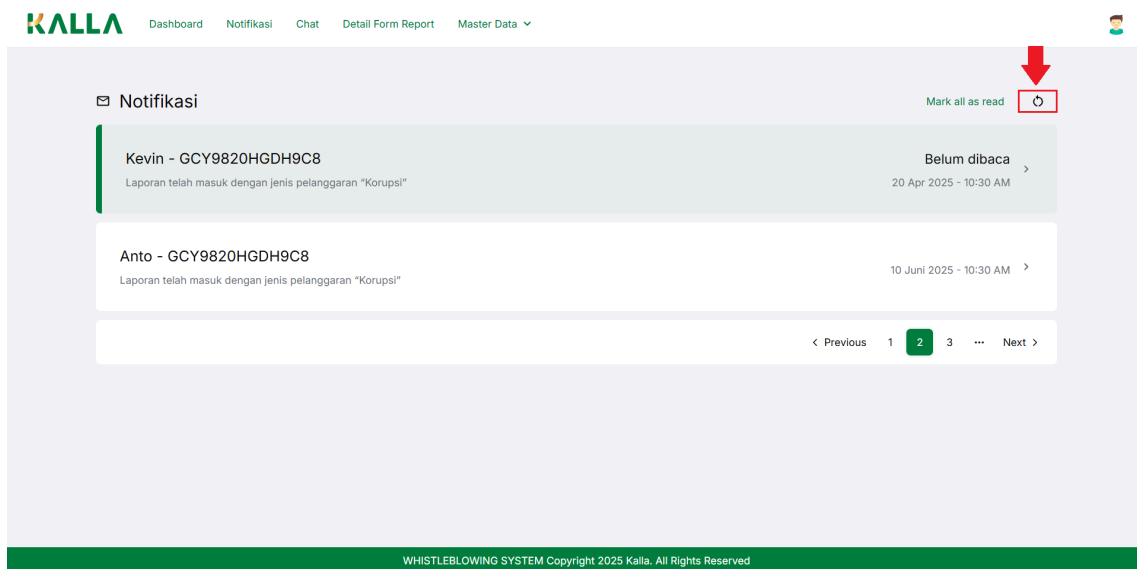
KALLA Dashboard Notifikasi Chat Detail Form Report Master Data

Notifikasi

Mark all as read

Kevin - GCY9820HGDH9C8

Laporan telah masuk dengan jenis pelanggaran "Korupsi"

Belum dibaca

20 Apr 2025 - 10:30 AM

Anto - GCY9820HGDH9C8

Laporan telah masuk dengan jenis pelanggaran "Korupsi"

10 Juni 2025 - 10:30 AM

< Previous 1 2 3 ... Next >

WHISTLEBLOWING SYSTEM Copyright 2025 Kalla. All Rights Reserved